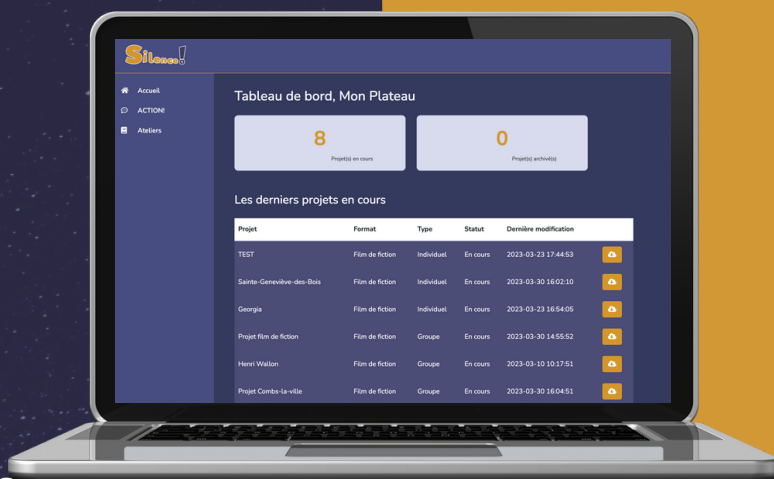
Silence!

Accueil
ACTION!
Ateliers

Tableau de bord, Mon Plateau

8
Projet(s) en cours

0
Projet(s) archivé(s)

Les derniers projets en cours

| Projet | Format | Type | Statut | Dernière modification |
|---|---|---|---|---|
| TEST | Film de fiction | Individuel | En cours | 2023-03-23 17:44:53 |
| Sainte-Geneviève-des-Bois | Film de fiction | Individuel | En cours | 2023-03-30 16:02:10 |
| Georgia | Film de fiction | Individuel | En cours | 2023-03-23 16:54:05 |
| Projet film de fiction | Film de fiction | Groupe | En cours | 2023-03-30 14:55:52 |
| Henri Wallon | Film de fiction | Groupe | En cours | 2023-03-10 10:17:51 |
| Projet Combs-la-ville | Film de fiction | Groupe | En cours | 2023-03-30 16:04:51 |